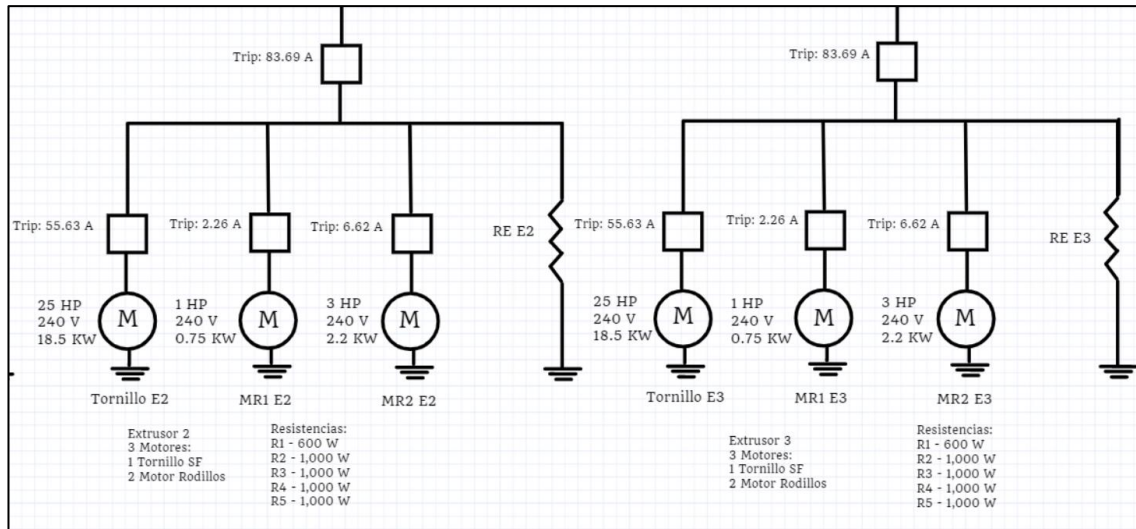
Trip: 83.69 A

Trip: 55.63 A

Trip: 2.26 A

Trip: 6.62 A

RE E2

25 HP
240 V
18.5 KW

M

1 HP
240 V
0.75 KW

M

3 HP
240 V
2.2 KW

M

Tornillo E2

MR1 E2

MR2 E2

Extrusor 2
3 Motores:
1 Tornillo SF
2 Motor Rodillos

Resistencias:
R1 - 600 W
R2 - 1,000 W
R3 - 1,000 W
R4 - 1,000 W
R5 - 1,000 W

Trip: 83.69 A

Trip: 55.63 A

Trip: 2.26 A

Trip: 6.62 A

RE E3

25 HP
240 V
18.5 KW

M

1 HP
240 V
0.75 KW

M

3 HP
240 V
2.2 KW

M

Tornillo E3

MR1 E3

MR2 E3

Extrusor 3
3 Motores:
1 Tornillo SF
2 Motor Rodillos

Resistencias:
R1 - 600 W
R2 - 1,000 W
R3 - 1,000 W
R4 - 1,000 W
R5 - 1,000 W